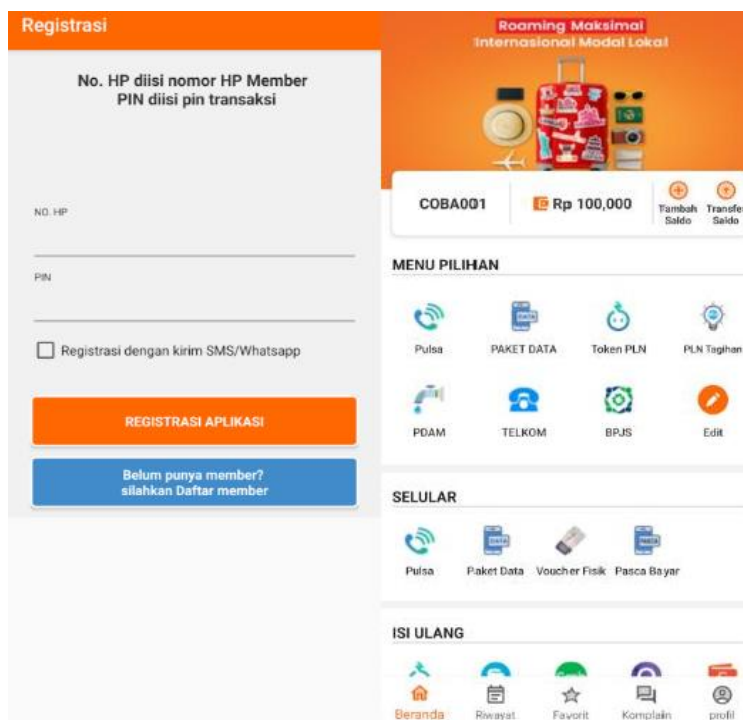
Registrasi

No. HP diisi nomor HP Member
PIN diisi pin transaksi

NO. HP

PIN

Registrasi dengan kirim SMS/Whatsapp

REGISTRASI APLIKASI

Belum punya member?
silahkan Daftar member

Roaming Maksimal
Internasional Modal Lokal

COBA001

Rp 100,000

Tambah Saldo

Transfer Saldo

MENU PILIHAN

Pulsa

PAKET DATA

Token PLN

PLN Tagihan

PDAM

TELKOM

BPJS

Edit

SELULAR

Pulsa

Paket Data

Voucher Fisik

Pasca Bayar

ISI ULANG

Beranda

Riwayat

Favorit

Komplain

profil